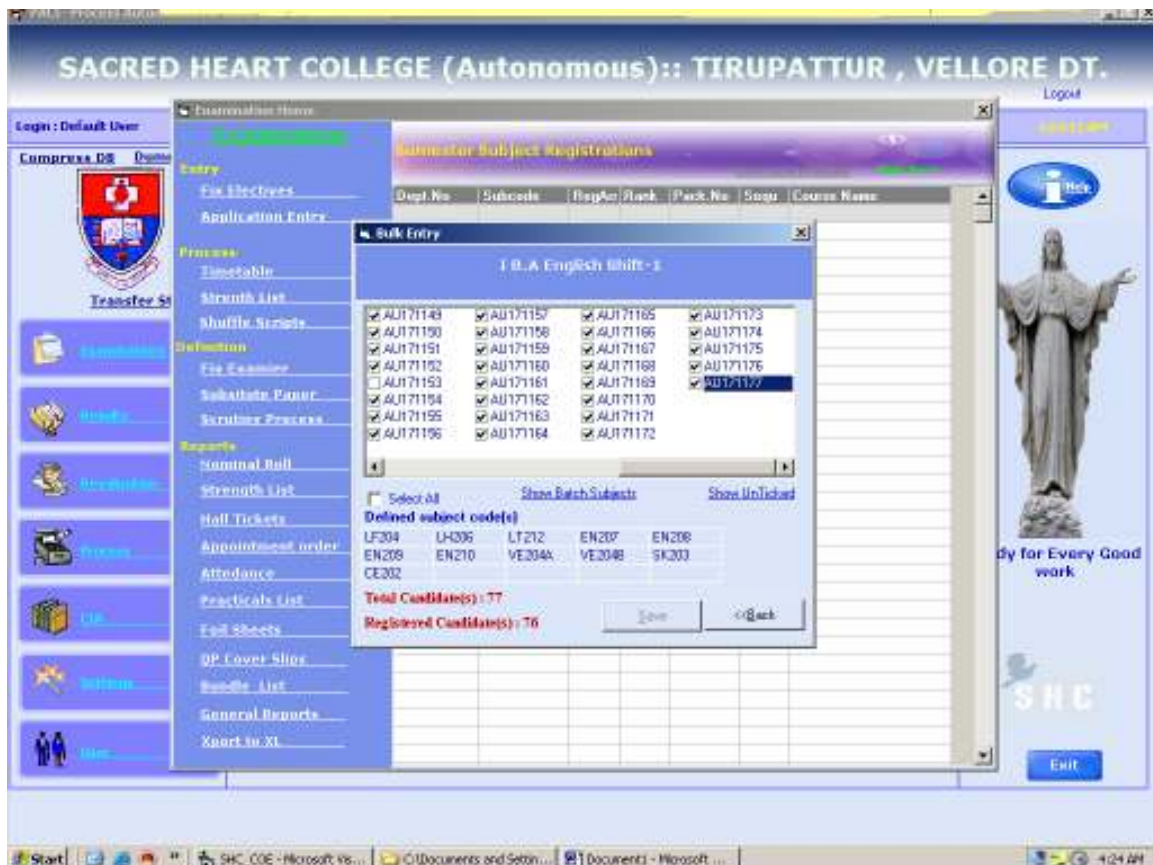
SACRED HEART COLLEGE (Autonomous):: TIRUPATTUR , VELLORE DT.

Logout

Login : Default User

Compress DB

Transfer St

Examination Home

Entry

Fix Electives

Application Entry

Process

Timetable

Strength List

Shuffle Scripts

Definition

Fix Examiner

Substitute Paper

Scrutiny Process

Reports

Nominal Roll

Strength List

Hall Tickets

Appointment order

Attedance

Practicals List

Foil Sheets

QP Cover Slips

Bundle List

General Reports

Xport to XL

Semester Subject Registrations

| Dept.No | Subcode | RegAc | Rank | Pack.No | Sequ | Course Name |
|---|---|---|---|---|---|---|

Bulk Entry

I B.A English Shift-1

AU171149 AU171157 AU171165 AU171173
AU171150 AU171158 AU171166 AU171174
AU171151 AU171159 AU171167 AU171175
AU171152 AU171160 AU171168 AU171176
AU171153 AU171161 AU171169 AU171177
AU171154 AU171162 AU171170
AU171155 AU171163 AU171171
AU171156 AU171164 AU171172

Select All

Show Batch Subjects

Show UnTicked

Defined subject code(s)

| LF204 | LH206 | LT212 | EN207 | EN208 |
|---|---|---|---|---|
| EN209 | EN210 | VE204A | VE204B | SK203 |
| CE202 | | | | |

Total Candidate(s) : 77

Registered Candidate(s) : 76

Save

<<Back

Help

dy for Every Good work

SHC

Exit

Start

SHC COE - Microsoft Vis...

C:\Documents and Settin...

Document1 - Microsoft ...

4:24 AM